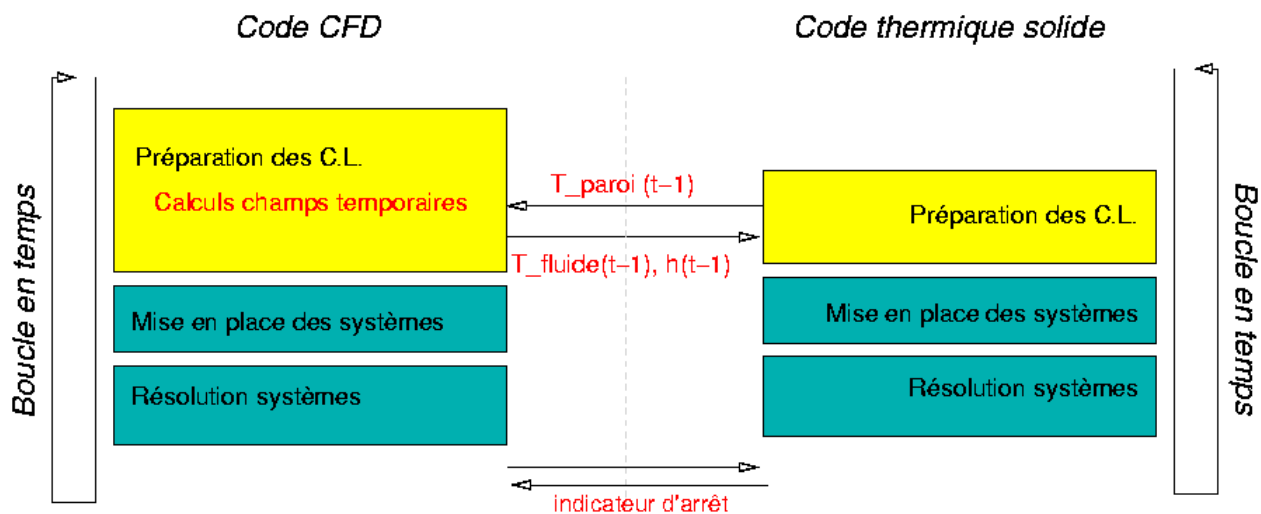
Code CFD

Code thermique solide

Boucle en temps

Préparation des C.L.

Calculs champs temporaires

T_paroi (t−1)

T_fluide(t−1), h(t−1)

Préparation des C.L.

Boucle en temps

Mise en place des systèmes

Mise en place des systèmes

Résolution systèmes

Résolution systèmes

indicateur d'arrêt